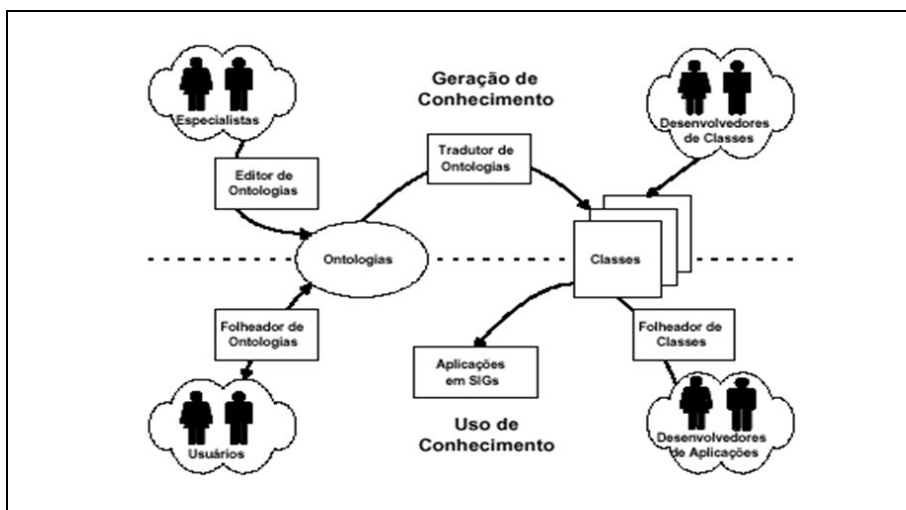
Geração de Conhecimento

Especialistas

Desenvolvedores de Classes

Editor de Ontologias

Tradutor de Ontologias

Ontologias

Classes

Folheador de Ontologias

Folheador de Classes

Aplicações em SIGs

Uso de Conhecimento

Usuários

Desenvolvedores de Aplicações